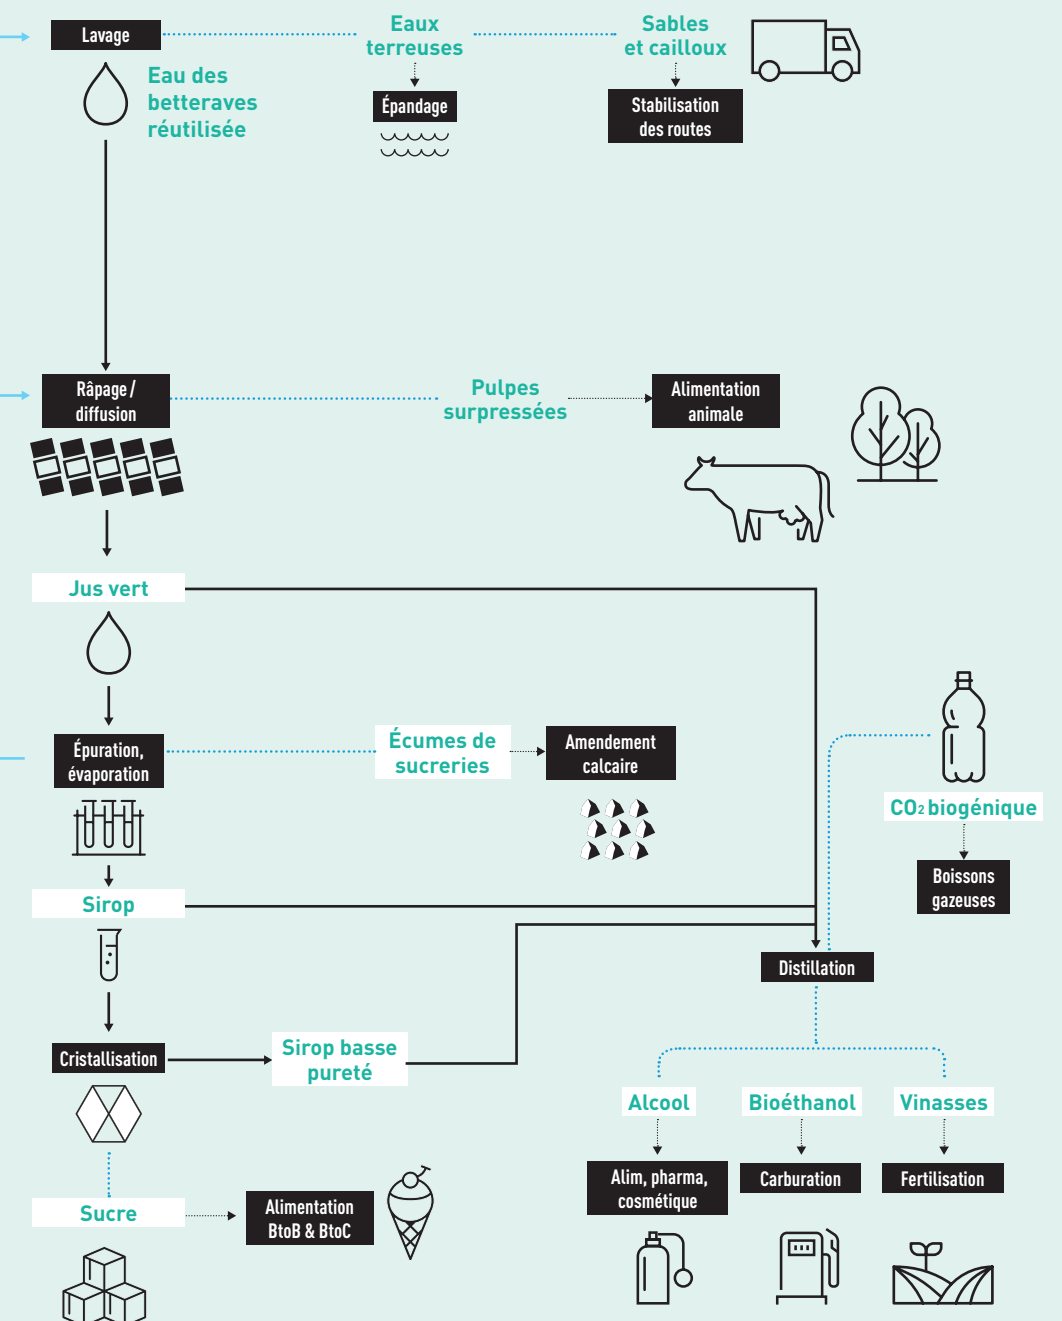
Lavage

Eaux terreuses

Sables et cailloux

Épandage

Stabilisation des routes

Eau des betteraves réutilisée

Râpage / diffusion

Pulpes surpressées

Alimentation animale

Jus vert

Épuration, évaporation

Écumes de sucreries

Amendement calcaire

$CO_2$ biogénique

Boissons gazeuses

Sirop

Distillation

Cristallisation

Sirop basse pureté

Alcool

Bioéthanol

Vinasses

Alim, pharma, cosmétique

Carburation

Fertilisation

Sucre

Alimentation BtoB & BtoC